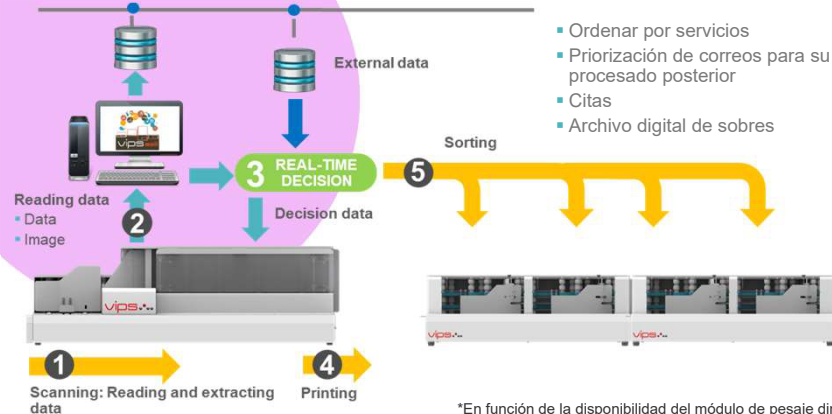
Ordenar por servicios
Priorización de correos para su procesado posterior
Citas
Archivo digital de sobres

External data

vips

Reading data
Data
Image

2

3 REAL-TIME DECISION

Sorting

5

Decision data

vips

vips

vips

1

Scanning: Reading and extracting data

4

Printing

*En función de la disponibilidad del módulo de pesaje di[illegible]